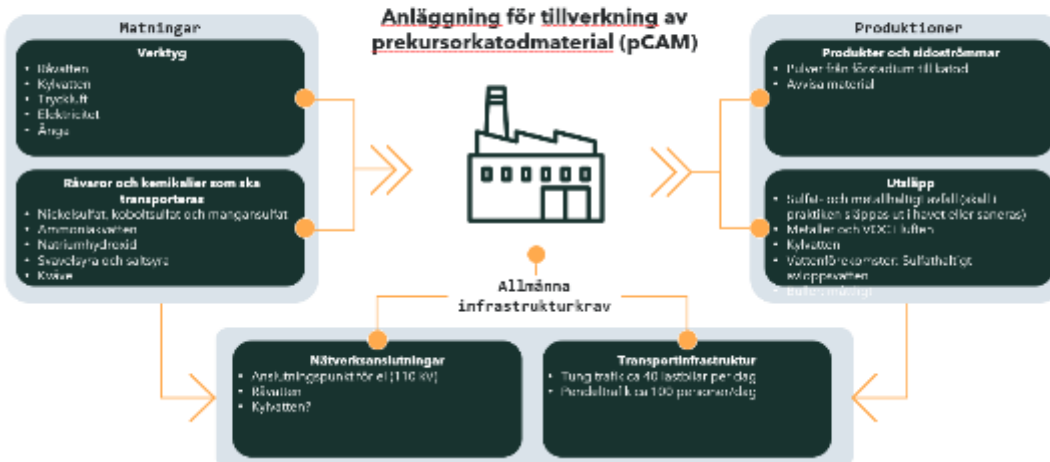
Anläggning för tillverkning av prekursorkatodmaterial (pCAM)

Matningar

Verktyg
- Råvatten
- Kylvatten
- Tryckluft
- Elektricitet
- Ånga

Råvaror och kemikalier som ska transporteras
- Nickelsulfat, koboltsulfat och mangansulfat
- Ammoniakvatten
- Natriumhydroxid
- Svavelsyra och saltsyra
- Kväve

Produktioner

Produkter och sidoströmmar
- Pulver från förstadium till katod
- Avvisa material

Utsläpp
- Sulfat- och metallhaltigt avfall (skall i praktiken släppas ut i havet eller saneras)
- Metaller och VOC i luften
- Kylvatten
- Vattenföroreningar: Sulfathaltigt avloppsvatten
- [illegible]

Allmänna infrastrukturkrav

Nätverksanslutningar
- Anslutningspunkt för el (110 kV)
- Råvatten
- Kylvatten?

Transportinfrastruktur
- Tung trafik ca 40 lastbilar per dag
- Pendeltrafik ca 100 personer/dag